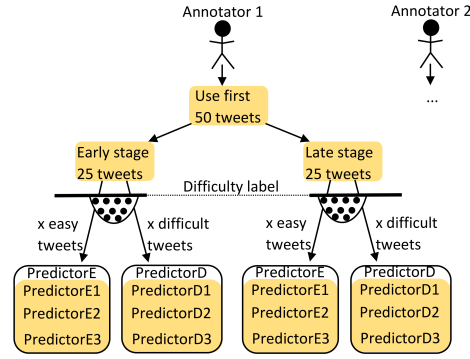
Annotator 1

Annotator 2

...

Use first 50 tweets

Early stage 25 tweets

Late stage 25 tweets

Difficulty label

x easy tweets

x difficult tweets

x easy tweets

x difficult tweets

PredictorE
PredictorE1
PredictorE2
PredictorE3

PredictorD
PredictorD1
PredictorD2
PredictorD3

PredictorE
PredictorE1
PredictorE2
PredictorE3

PredictorD
PredictorD1
PredictorD2
PredictorD3